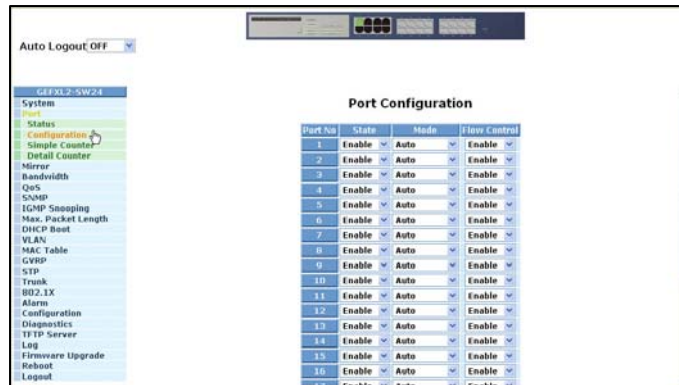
Auto Logout OFF

GEFXL2-SW24
System
Port
Status
Configuration
Simple Counter
Detail Counter
Mirror
Bandwidth
QoS
SNMP
IGMP Snooping
Max. Packet Length
DHCP Boot
VLAN
MAC Table
GVRP
STP
Trunk
802.1X
Alarm
Configuration
Diagnostics
TFTP Server
Log
Firmware Upgrade
Reboot
Logout

Port Configuration

| Port No | State | Mode | Flow Control |
|---|---|---|---|
| 1 | Enable | Auto | Enable |
| 2 | Enable | Auto | Enable |
| 3 | Enable | Auto | Enable |
| 4 | Enable | Auto | Enable |
| 5 | Enable | Auto | Enable |
| 6 | Enable | Auto | Enable |
| 7 | Enable | Auto | Enable |
| 8 | Enable | Auto | Enable |
| 9 | Enable | Auto | Enable |
| 10 | Enable | Auto | Enable |
| 11 | Enable | Auto | Enable |
| 12 | Enable | Auto | Enable |
| 13 | Enable | Auto | Enable |
| 14 | Enable | Auto | Enable |
| 15 | Enable | Auto | Enable |
| 16 | Enable | Auto | Enable |
| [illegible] | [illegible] | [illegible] | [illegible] |